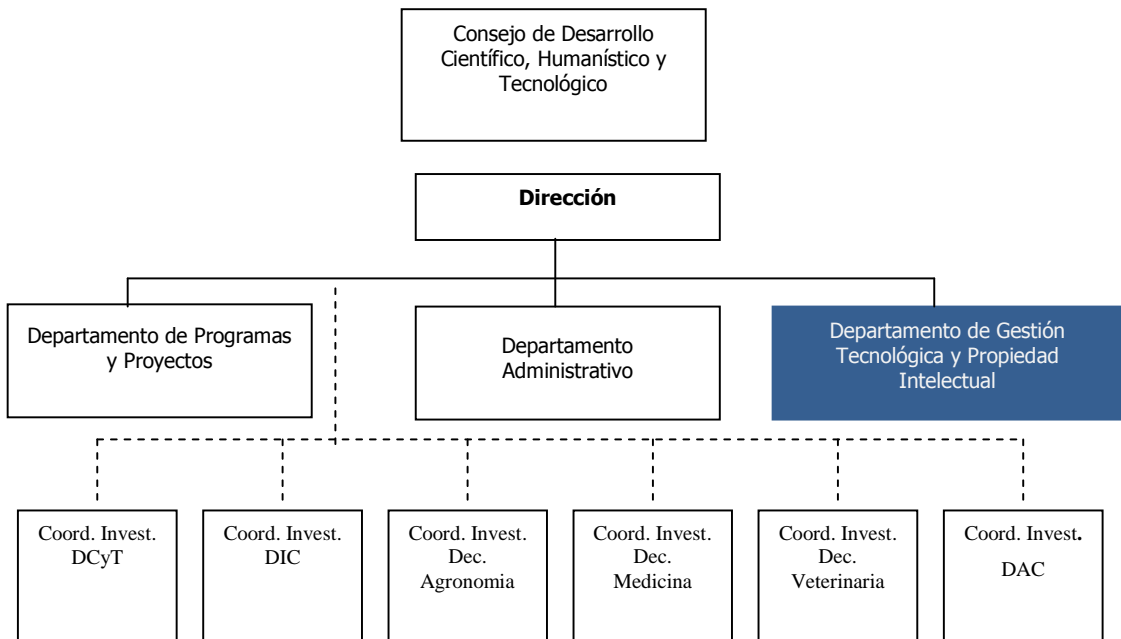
Consejo de Desarrollo Científico, Humanístico y Tecnológico

**Dirección**

Departamento de Programas y Proyectos

Departamento Administrativo

Departamento de Gestión Tecnológica y Propiedad Intelectual

Coord. Invest. DCyT

Coord. Invest. DIC

Coord. Invest. Dec. Agronomia

Coord. Invest. Dec. Medicina

Coord. Invest. Dec. Veterinaria

Coord. Invest. DAC